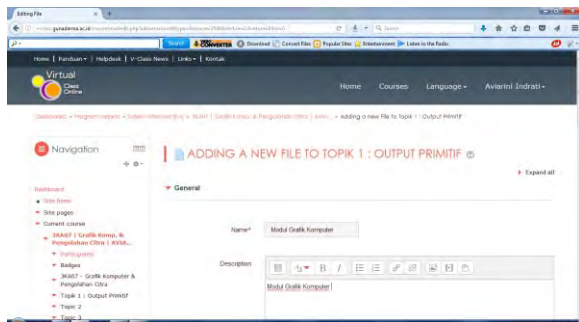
Editing File

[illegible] gunadarma.ac.id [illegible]

Search

Converter

Download

Convert Files

Popular Sites

Entertainment

Listen to the Radio

Home | Panduan | Helpdesk | V-Class News | Links | Kontak

Virtual Class Online

Home Courses Language Aviarini Indrati

Dashboard ► Program Sarjana ► Sistem Informasi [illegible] ► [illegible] Grafik Komp. & Pengolahan Citra | AVIA... ► Adding a new File to Topik 1 : Output Primitif

Navigation

Dashboard

Site home

Site pages

Current course

3KA07 | Grafik Komp. & Pengolahan Citra | AVIA...

Participants

Badges

3KA07 - Grafik Komputer & Pengolahan Citra

Topik 1 : Output Primitif

Topik 2

Topik 3

ADDING A NEW FILE TO TOPIK 1 : OUTPUT PRIMITIF

Expand all

General

Name* Modul Grafik Komputer

Description

Modul Grafik Komputer